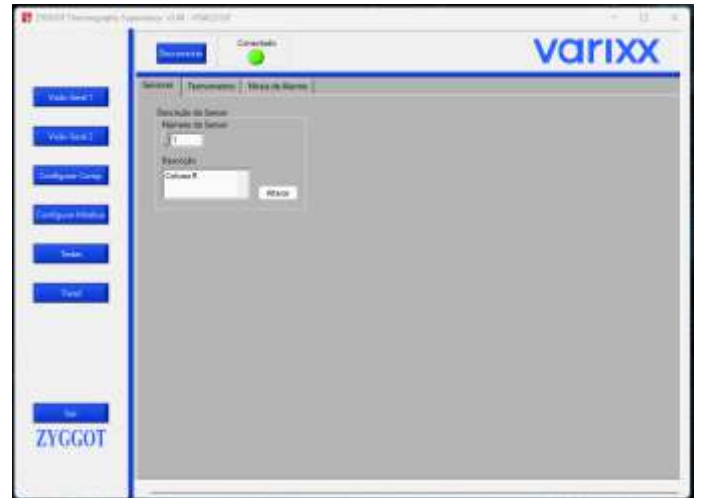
ZYGGOT Thermography Supervisory v3.00 - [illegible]

Desconectar
Conectado
varixx

Vídeo Serial 1
Vídeo Serial 2
Configurar Comp.
Configurar Módulos
Testes
Panel
Sair
ZYGGOT

Sensores | Termometros | Níveis de Alarme

Descrição do Sensor
Número do Sensor
1
Descrição
Coluna R
Alterar